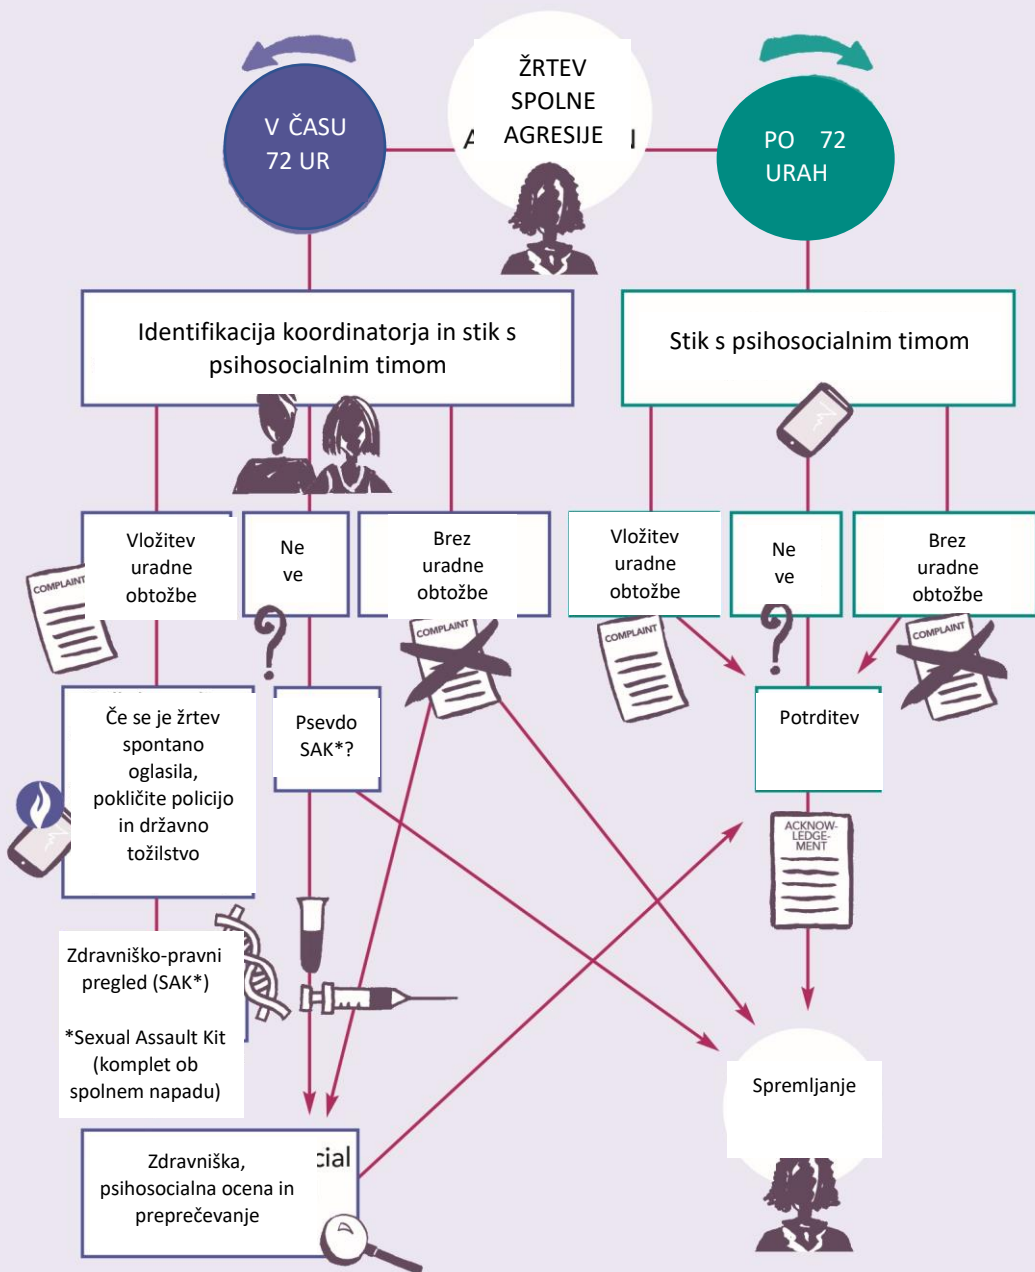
ŽRTEV SPOLNE AGRESIJE

V ČASU 72 UR

PO 72 URAH

Identifikacija koordinatorja in stik s psihosocialnim timom

Stik s psihosocialnim timom

Vložitev uradne obtožbe

Ne ve

Brez uradne obtožbe

Vložitev uradne obtožbe

Ne ve

Brez uradne obtožbe

COMPLAINT

COMPLAINT

COMPLAINT

COMPLAINT

Če se je žrtev spontano oglasila, pokličite policijo in državno tožilstvo

Psevdo SAK*?

Potrditev

ACKNOWLEDGEMENT

Zdravniško-pravni pregled (SAK*)

*Sexual Assault Kit (komplet ob spolnem napadu)

Spremljanje

Zdravniška, psihosocialna ocena in preprečevanje

cial